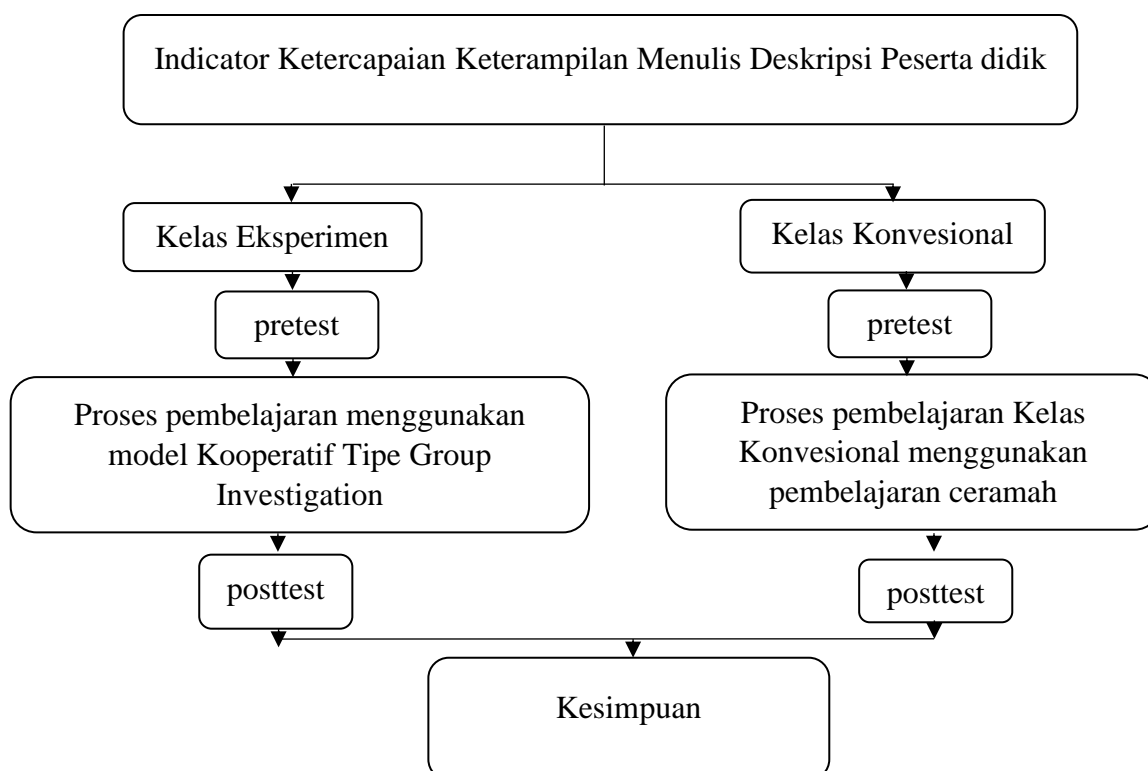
Indicator Ketercapaian Keterampilan Menulis Deskripsi Peserta didik

Kelas Eksperimen

pretest

Proses pembelajaran menggunakan model Kooperatif Tipe Group Investigation

posttest

Kelas Konvesional

pretest

Proses pembelajaran Kelas Konvesional menggunakan pembelajaran ceramah

posttest

Kesimpuan